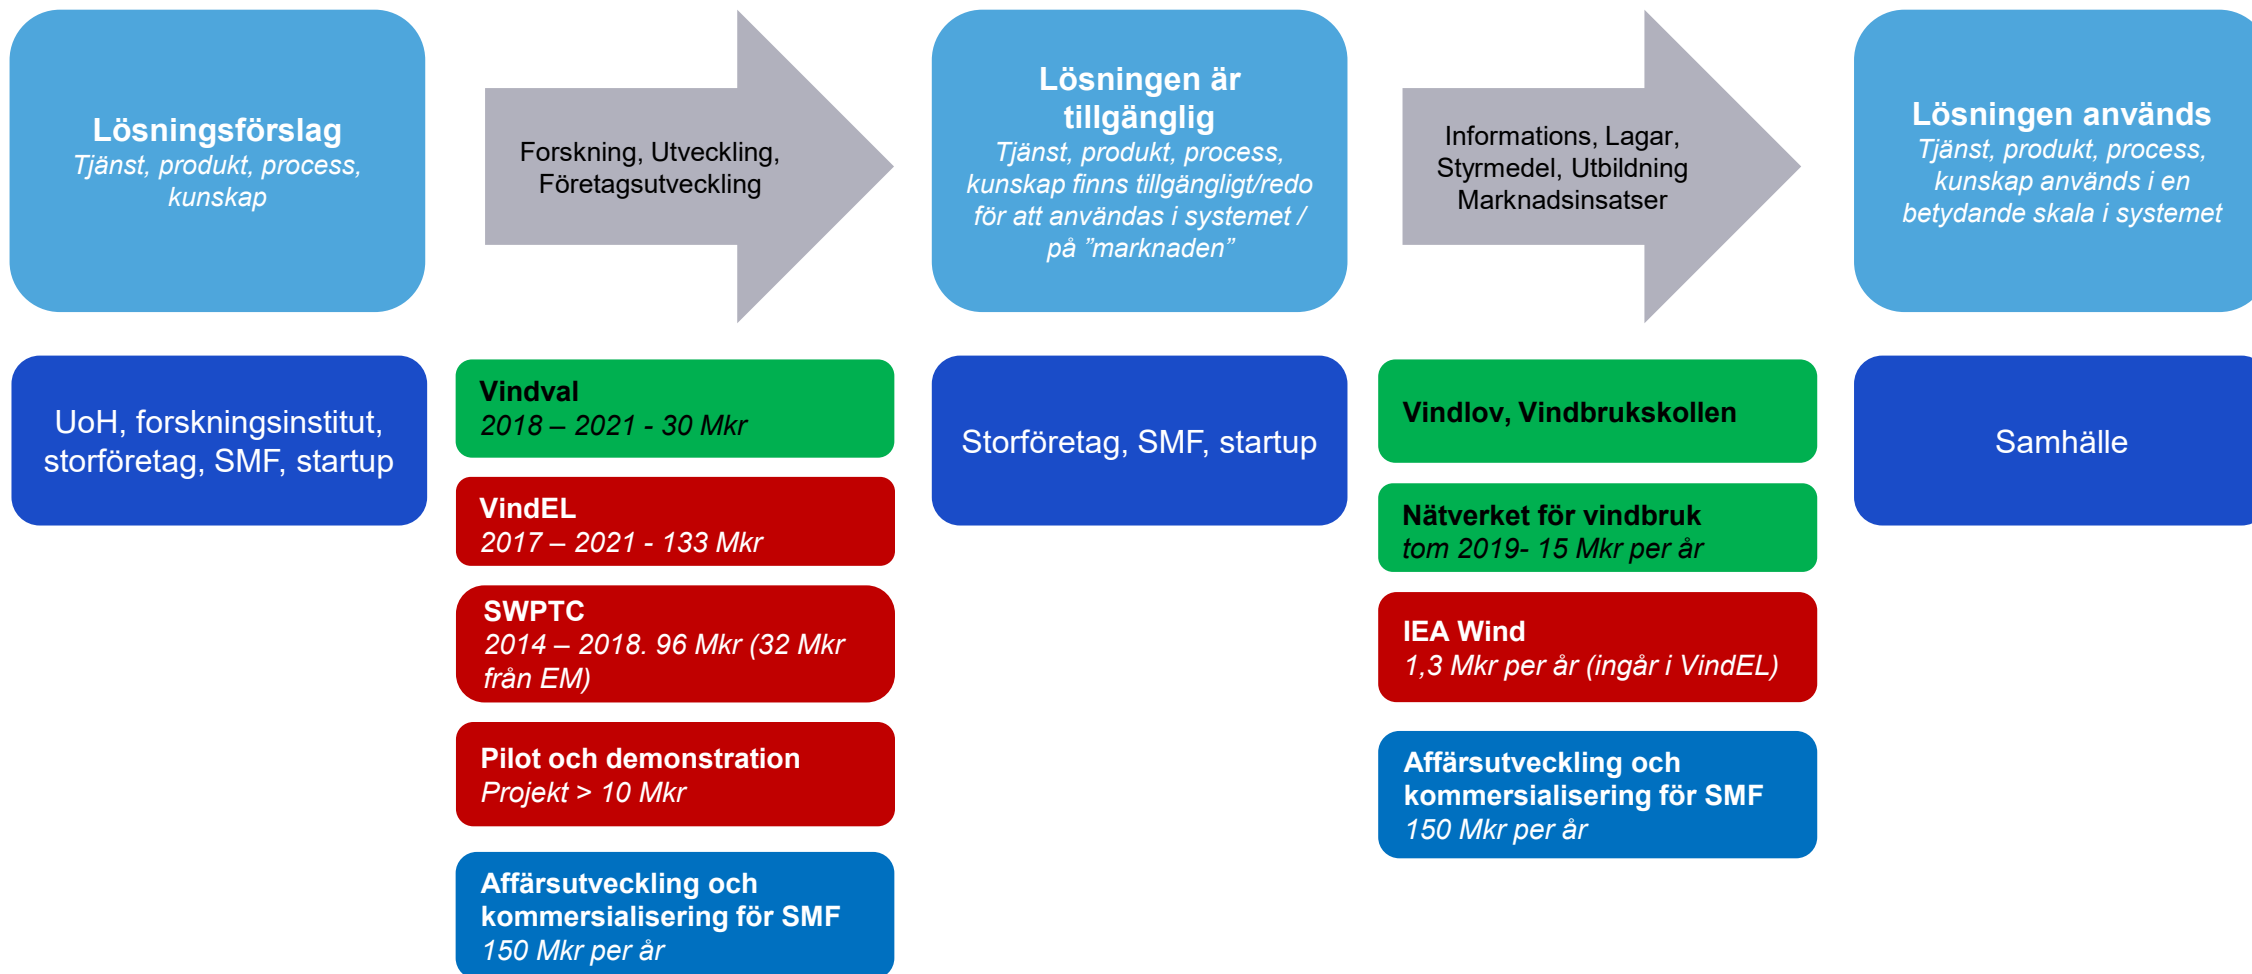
Lösningsförslag
Tjänst, produkt, process, kunskap

Forskning, Utveckling, Företagsutveckling

Lösningen är tillgänglig
Tjänst, produkt, process, kunskap finns tillgängligt/redo för att användas i systemet / på ”marknaden”

Informations, Lagar, Styrmedel, Utbildning Marknadsinsatser

Lösningen används
Tjänst, produkt, process, kunskap används i en betydande skala i systemet

UoH, forskningsinstitut, storföretag, SMF, startup

Vindval
2018 – 2021 - 30 Mkr

VindEL
2017 – 2021 - 133 Mkr

SWPTC
2014 – 2018. 96 Mkr (32 Mkr från EM)

Pilot och demonstration
Projekt > 10 Mkr

Affärsutveckling och kommersialisering för SMF
150 Mkr per år

Storföretag, SMF, startup

Vindlov, Vindbrukskollen

Nätverket för vindbruk
tom 2019- 15 Mkr per år

IEA Wind
1,3 Mkr per år (ingår i VindEL)

Affärsutveckling och kommersialisering för SMF
150 Mkr per år

Samhälle